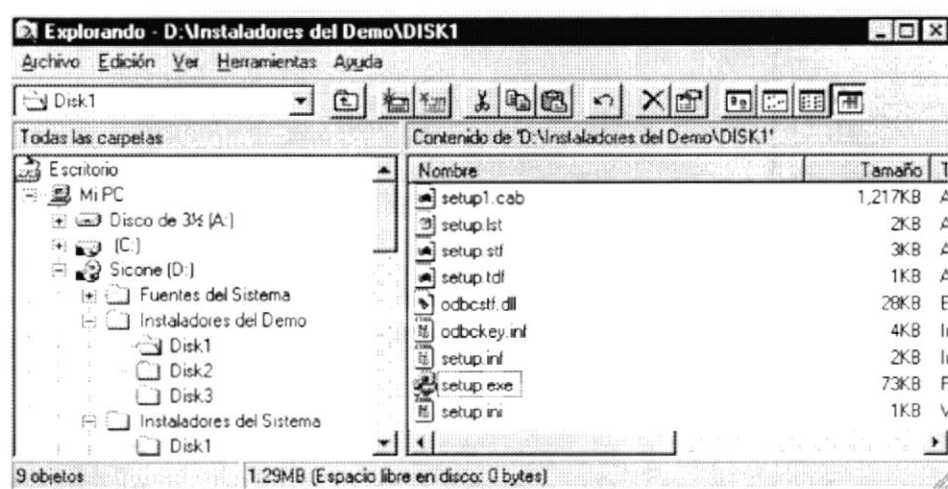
Explorando - D:\Instaladores del Demo\DISK1

Archivo Edición Ver Herramientas Ayuda

Disk1

Todas las carpetas

Contenido de 'D:\Instaladores del Demo\DISK1'

Escritorio
Mi PC
Disco de 3½ (A:)
(C:)
Sicone (D:)
Fuentes del Sistema
Instaladores del Demo
Disk1
Disk2
Disk3
Instaladores del Sistema
Disk1

| Nombre | Tamaño | T |
|---|---|---|
| setup1.cab | 1,217KB | A |
| setup.lst | 2KB | A |
| setup.stf | 3KB | A |
| setup.tdf | 1KB | A |
| odbcstf.dll | 28KB | E |
| odbckey.inf | 4KB | I |
| setup.inf | 2KB | I |
| setup.exe | 73KB | F |
| setup.ini | 1KB | V |

9 objetos

1.29MB (Espacio libre en disco: 0 bytes)